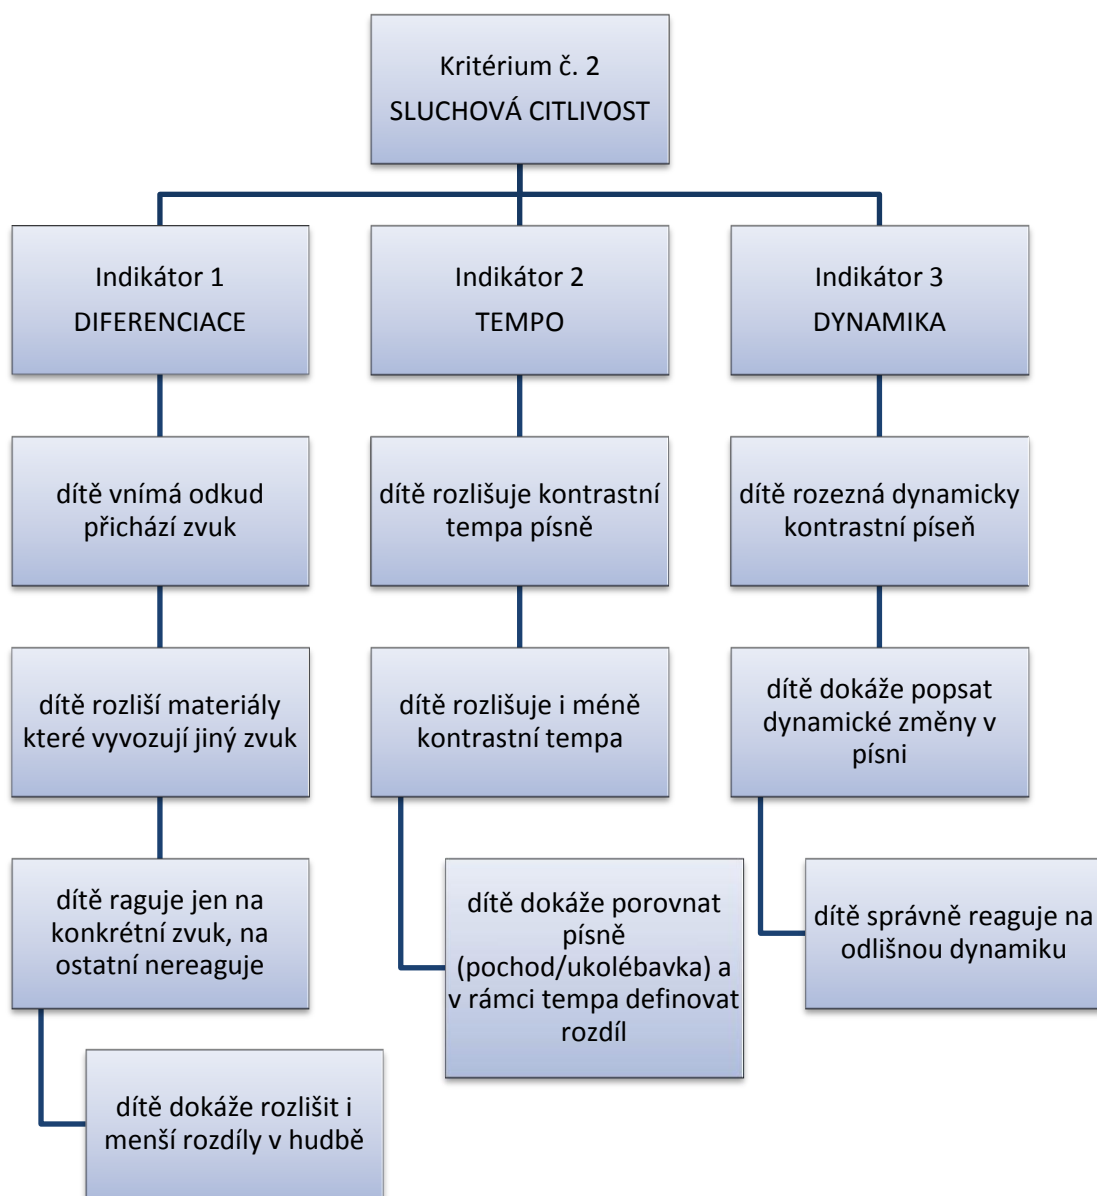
Kritérium č. 2
SLUCHOVÁ CITLIVOST

Indikátor 1
DIFERENCIACE

dítě vnímá odkud přichází zvuk

dítě rozliší materiály které vyvozují jiný zvuk

dítě raguje jen na konkrétní zvuk, na ostatní nereaguje

dítě dokáže rozlišit i menší rozdíly v hudbě

Indikátor 2
TEMPO

dítě rozlišuje kontrastní tempa písně

dítě rozlišuje i méně kontrastní tempa

dítě dokáže porovnat písně (pochod/ukolébavka) a v rámci tempa definovat rozdíl

Indikátor 3
DYNAMIKA

dítě rozezná dynamicky kontrastní píseň

dítě dokáže popsat dynamické změny v písni

dítě správně reaguje na odlišnou dynamiku